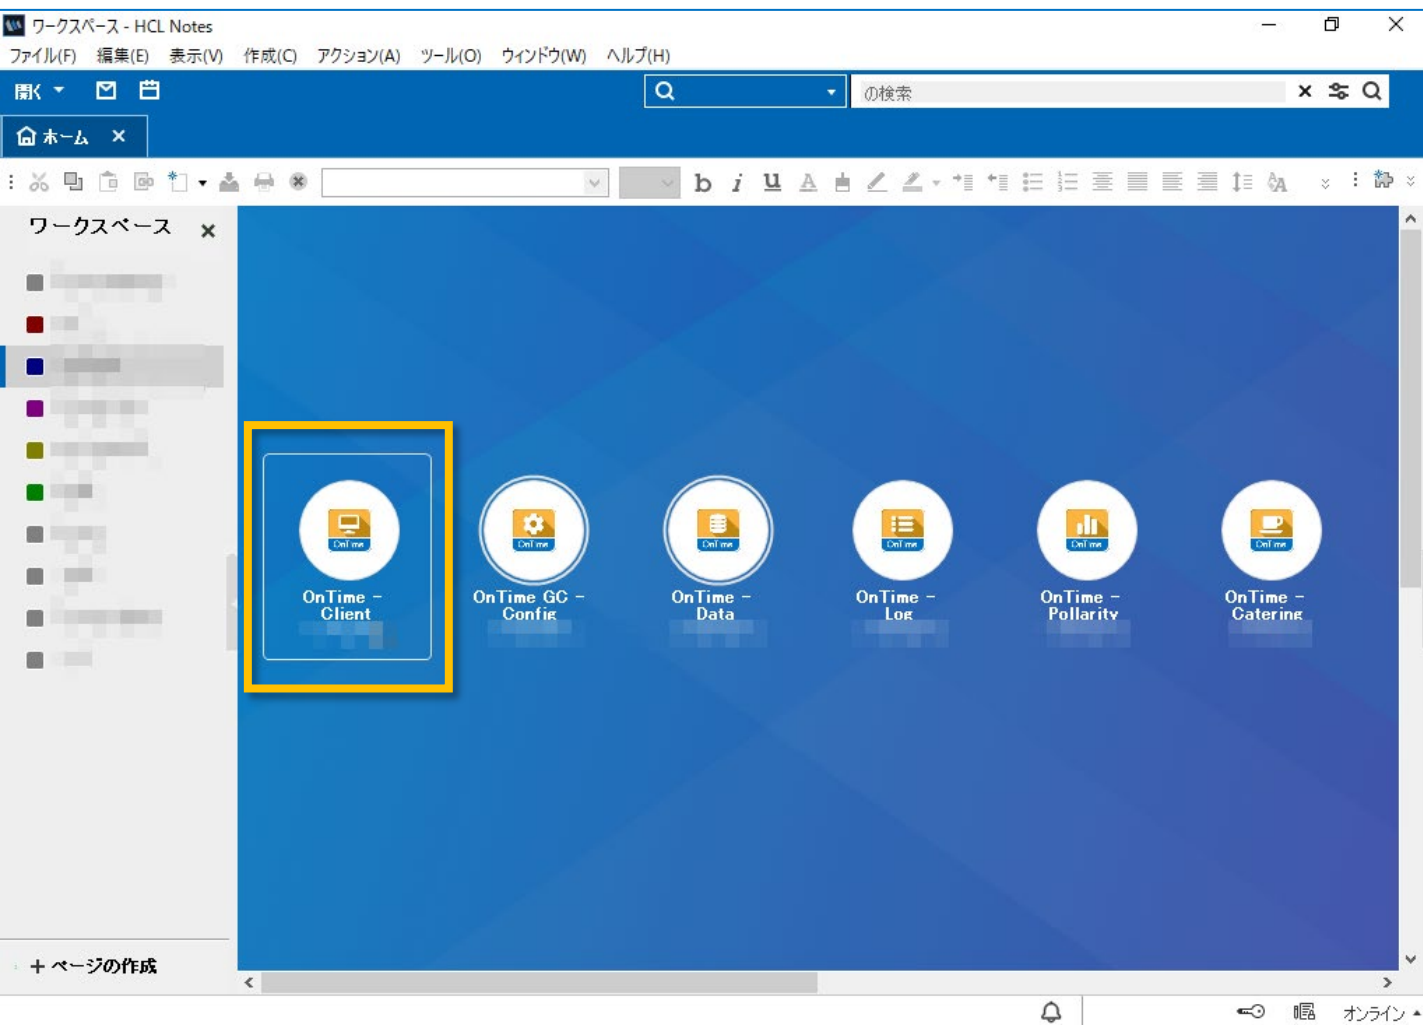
ワークスペース - HCL Notes

ファイル(F) 編集(E) 表示(V) 作成(C) アクション(A) ツール(O) ウィンドウ(W) ヘルプ(H)

開く

の検索

ホーム

b i u

ワークスペース

OnTime - Client

OnTime GC - Config

OnTime - Data

OnTime - Log

OnTime - Pollarity

OnTime - Catering

+ ページの作成

オンライン